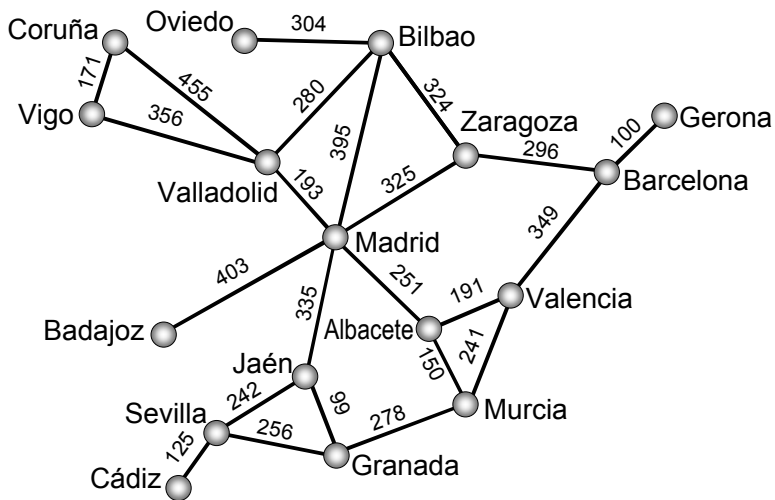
Coruña
Oviedo
304
Bilbao
171
455
280
324
Vigo
356
395
Zaragoza
100
Gerona
296
Barcelona
Valladolid
193
325
349
Madrid
403
251
191
Valencia
335
Albacete
Badajoz
241
150
Jaén
242
99
Murcia
Sevilla
278
256
125
Granada
Cádiz